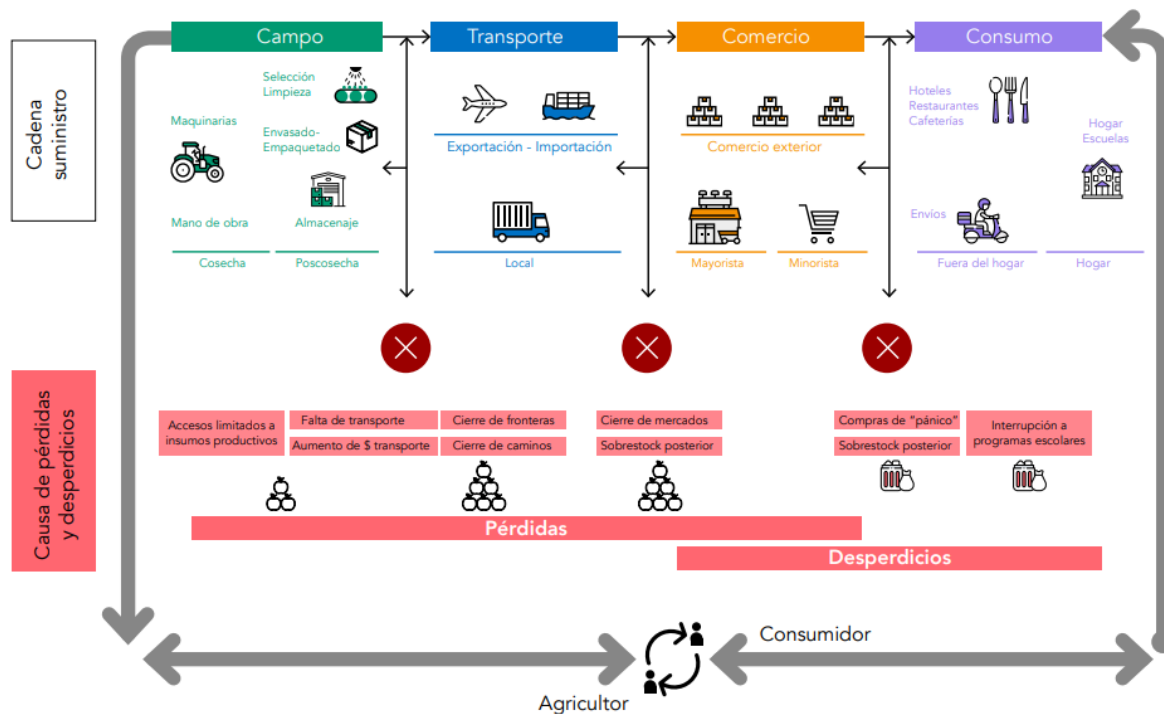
Cadena suministro

Campo

Maquinarias

Selección Limpieza

Envasado-Empaquetado

Almacenaje

Mano de obra

Cosecha

Poscosecha

Transporte

Exportación - Importación

Local

Comercio

Comercio exterior

Mayorista

Minorista

Consumo

Hoteles Restaurantes Cafeterías

Hogar Escuelas

Envíos

Fuera del hogar

Hogar

Causa de pérdidas y desperdicios

Accesos limitados a insumos productivos

Falta de transporte

Aumento de $ transporte

Cierre de fronteras

Cierre de caminos

Cierre de mercados

Sobrestock posterior

Compras de "pánico"

Sobrestock posterior

Interrupción a programas escolares

Pérdidas

Desperdicios

Consumidor

Agricultor